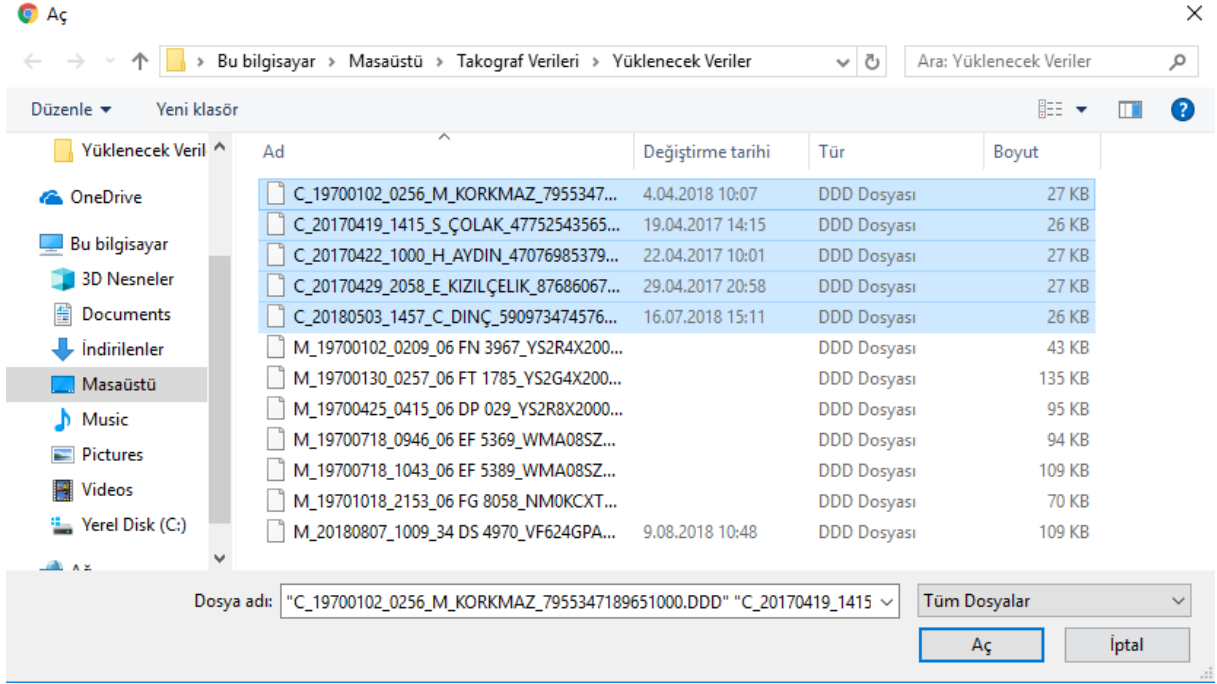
Aç

Bu bilgisayar › Masaüstü › Takograf Verileri › Yüklenecek Veriler

Ara: Yüklenecek Veriler

Düzenle ▾ Yeni klasör

Yüklenecek Veril
OneDrive
Bu bilgisayar
3D Nesneler
Documents
İndirilenler
Masaüstü
Music
Pictures
Videos
Yerel Disk (C:)

| Ad | Değiştirme tarihi | Tür | Boyut |
|---|---|---|---|
| C_19700102_0256_M_KORKMAZ_7955347... | 4.04.2018 10:07 | DDD Dosyası | 27 KB |
| C_20170419_1415_S_ÇOLAK_47752543565... | 19.04.2017 14:15 | DDD Dosyası | 26 KB |
| C_20170422_1000_H_AYDIN_47076985379... | 22.04.2017 10:01 | DDD Dosyası | 27 KB |
| C_20170429_2058_E_KIZILÇELIK_87686067... | 29.04.2017 20:58 | DDD Dosyası | 27 KB |
| C_20180503_1457_C_DINÇ_590973474576... | 16.07.2018 15:11 | DDD Dosyası | 26 KB |
| M_19700102_0209_06 FN 3967_YS2R4X200... | | DDD Dosyası | 43 KB |
| M_19700130_0257_06 FT 1785_YS2G4X200... | | DDD Dosyası | 135 KB |
| M_19700425_0415_06 DP 029_YS2R8X2000... | | DDD Dosyası | 95 KB |
| M_19700718_0946_06 EF 5369_WMA08SZ... | | DDD Dosyası | 94 KB |
| M_19700718_1043_06 EF 5389_WMA08SZ... | | DDD Dosyası | 109 KB |
| M_19701018_2153_06 FG 8058_NM0KCXT... | | DDD Dosyası | 70 KB |
| M_20180807_1009_34 DS 4970_VF624GPA... | 9.08.2018 10:48 | DDD Dosyası | 109 KB |

Dosya adı: "C_19700102_0256_M_KORKMAZ_7955347189651000.DDD" "C_20170419_1415

Tüm Dosyalar

Aç

İptal